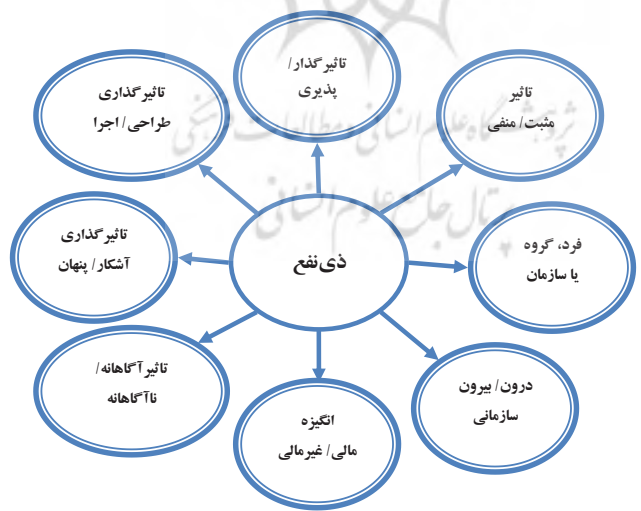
ذی‌نفع

تاثیرگذار/
پذیری

تاثیر
مثبت/ منفی

فرد، گروه
یا سازمان

درون/ بیرون
سازمانی

انگیزه
مالی/ غیرمالی

تاثیرآگاهانه/
ناآگاهانه

تاثیرگذاری
آشکار/ پنهان

تاثیرگذاری
طراحی/ اجرا

پژوهشگاه علوم انسانی و مطالعات فرهنگی
پرتال جامع علوم انسانی